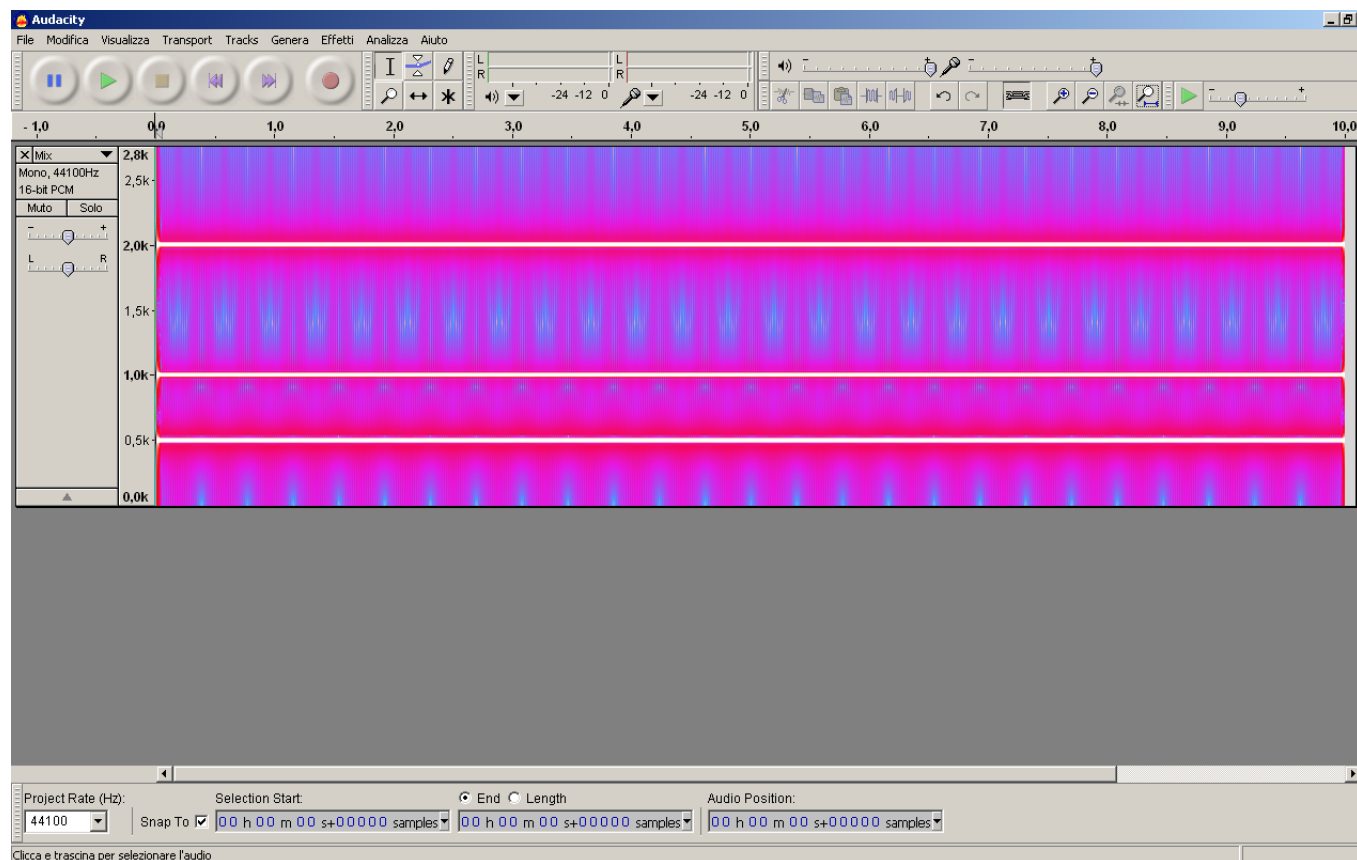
Audacity

File Modifica Visualizza Transport Tracks Genera Effetti Analizza Aiuto

L
R

L
R

-24 -12 0

-24 -12 0

- 1,0 0,0 1,0 2,0 3,0 4,0 5,0 6,0 7,0 8,0 9,0 10,0

X Mix
Mono, 44100Hz
16-bit PCM
Muto Solo
- +
L R

2,8k
2,5k
2,0k
1,5k
1,0k
0,5k
0,0k

Project Rate (Hz):
44100
Snap To
Selection Start:
00 h 00 m 00 s+00000 samples
End Length
00 h 00 m 00 s+00000 samples
Audio Position:
00 h 00 m 00 s+00000 samples

Clicca e trascina per selezionare l'audio